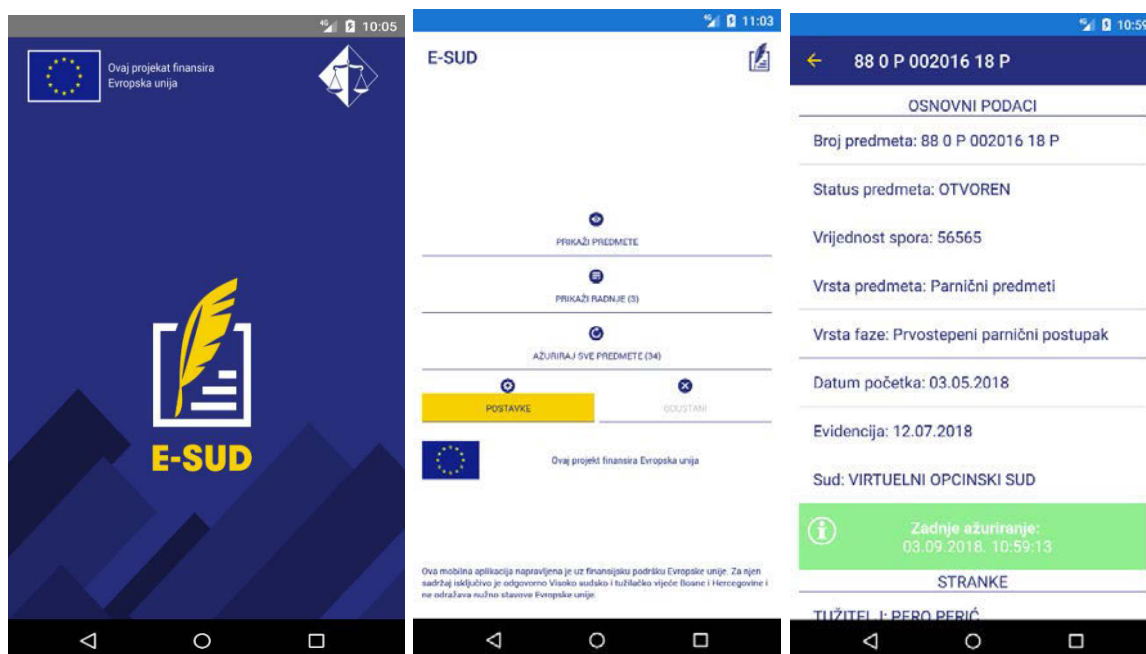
10:05

Ovaj projekat finansira Evropska unija

E-SUD

11:03

E-SUD

PRIKAŽI PREDMETE

PRIKAŽI RADNJE (3)

AŽURIRAJ SVE PREDMETE (34)

POSTAVKE

ODUSTANI

Ovaj projekt finansira Evropska unija

Ova mobilna aplikacija napravljena je uz finansijsku podršku Evropske unije. Za njen sadržaj isključivo je odgovorno Visoko sudsko i tužilačko vijeće Bosne i Hercegovine i ne odražava nužno stavove Evropske unije.

10:59

88 0 P 002016 18 P

OSNOVNI PODACI

Broj predmeta: 88 0 P 002016 18 P

Status predmeta: OTVOREN

Vrijednost spora: 56565

Vrsta predmeta: Parnični predmeti

Vrsta faze: Prvostepeni parnični postupak

Datum početka: 03.05.2018

Evidencija: 12.07.2018

Sud: VIRTUELNI OPCINSKI SUD

Zadnje ažuriranje:
03.09.2018. 10:59:13

STRANKE

TUŽITELJ: PERO PERIĆ